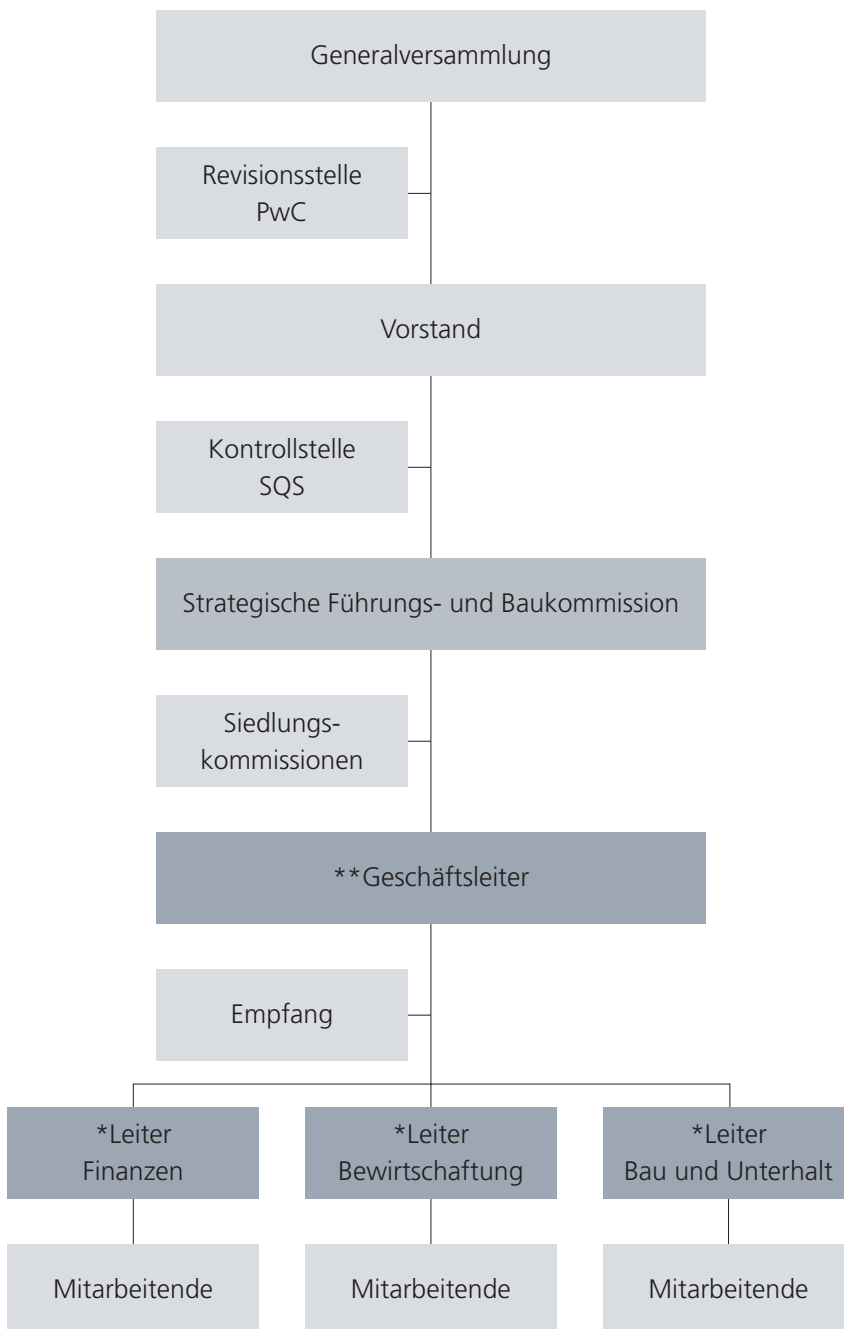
Generalversammlung

Revisionsstelle
PwC

Vorstand

Kontrollstelle
SQS

Strategische Führungs- und Baukommission

Siedlungskommissionen

**Geschäftsleiter

Empfang

*Leiter
Finanzen

*Leiter
Bewirtschaftung

*Leiter
Bau und Unterhalt

Mitarbeitende

Mitarbeitende

Mitarbeitende